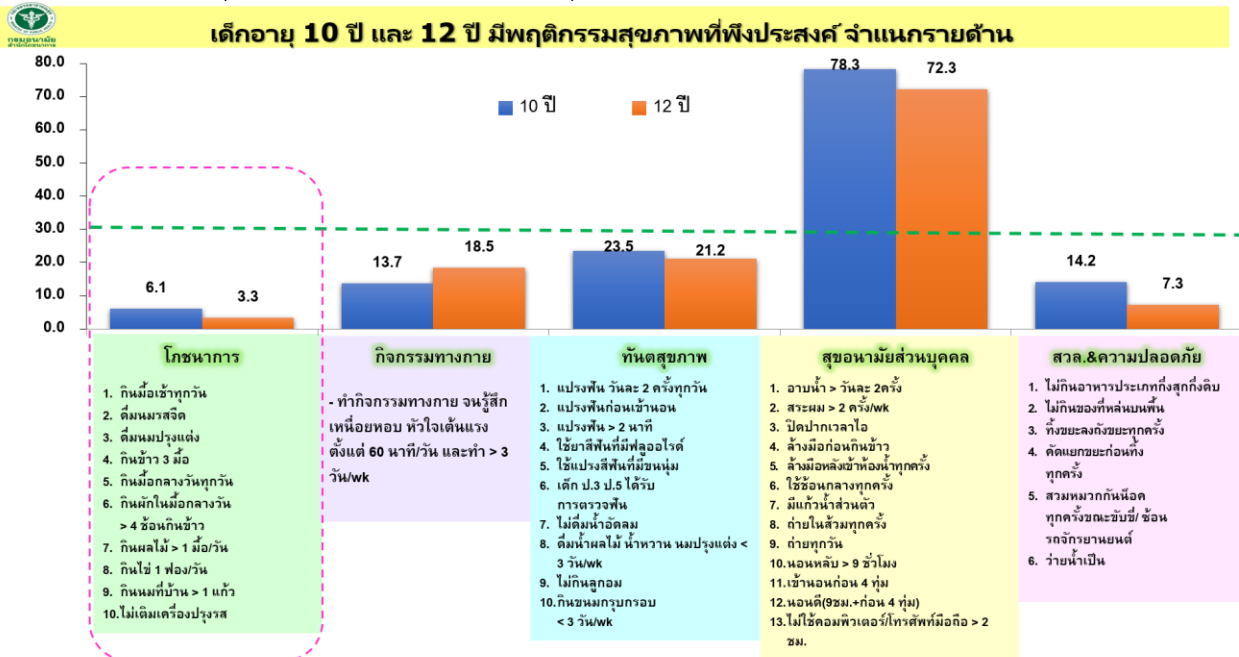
กรมอนามัย

เด็กอายุ 10 ปี และ 12 ปี มีพฤติกรรมสุขภาพที่พึงประสงค์ จำแนกรายด้าน

80.0
70.0
60.0
50.0
40.0
30.0
20.0
10.0
0.0

10 ปี
12 ปี

6.1
3.3
13.7
18.5
23.5
21.2
78.3
72.3
14.2
7.3

โภชนาการ

1. กินมื้อเช้าทุกวัน
2. ดื่มนมรสจืด
3. ดื่มนมปรุงแต่ง
4. กินข้าว 3 มื้อ
5. กินมื้อกลางวันทุกวัน
6. กินผักในมื้อกลางวัน > 4 ช้อนกินข้าว
7. กินผลไม้ > 1 มื้อ/วัน
8. กินไข่ 1 ฟอง/วัน
9. กินนมที่บ้าน > 1 แก้ว
10.ไม่เติมเครื่องปรุงรส

กิจกรรมทางกาย

- ทำกิจกรรมทางกาย จนรู้สึกเหนื่อยหอบ หัวใจเต้นแรง ตั้งแต่ 60 นาที/วัน และทำ > 3 วัน/wk

ทันตสุขภาพ

1. แปรงฟัน วันละ 2 ครั้งทุกวัน
2. แปรงฟันก่อนเข้านอน
3. แปรงฟัน > 2 นาที
4. ใช้ยาสีฟันที่มีฟลูออไรด์
5. ใช้แปรงสีฟันที่มีขนนุ่ม
6. เด็ก ป.3 ป.5 ได้รับการตรวจฟัน
7. ไม่ดื่มน้ำอัดลม
8. ดื่มน้ำผลไม้ น้ำหวาน นมปรุงแต่ง < 3 วัน/wk
9. ไม่กินลูกอม
10.กินขนมกรุบกรอบ < 3 วัน/wk

สุขอนามัยส่วนบุคคล

1. อาบน้ำ > วันละ 2ครั้ง
2. สระผม > 2 ครั้ง/wk
3. ปิดปากเวลาไอ
4. ล้างมือก่อนกินข้าว
5. ล้างมือหลังเข้าห้องน้ำทุกครั้ง
6. ใช้ช้อนกลางทุกครั้ง
7. มีแก้วน้ำส่วนตัว
8. ถ่ายในส้วมทุกครั้ง
9. ถ่ายทุกวัน
10.นอนหลับ > 9 ชั่วโมง
11.เข้านอนก่อน 4 ทุ่ม
12.นอนดี(9ชม.+ก่อน 4 ทุ่ม)
13.ไม่ใช้คอมพิวเตอร์/โทรศัพท์มือถือ > 2 ชม.

สวล.&ความปลอดภัย

1. ไม่กินอาหารประเภทกึ่งสุกกึ่งดิบ
2. ไม่กินของที่หล่นบนพื้น
3. ทิ้งขยะลงถังขยะทุกครั้ง
4. คัดแยกขยะก่อนทิ้งทุกครั้ง
5. สวมหมวกกันน็อคทุกครั้งขณะขับขี่/ ซ้อนรถจักรยานยนต์
6. ว่ายน้ำเป็น